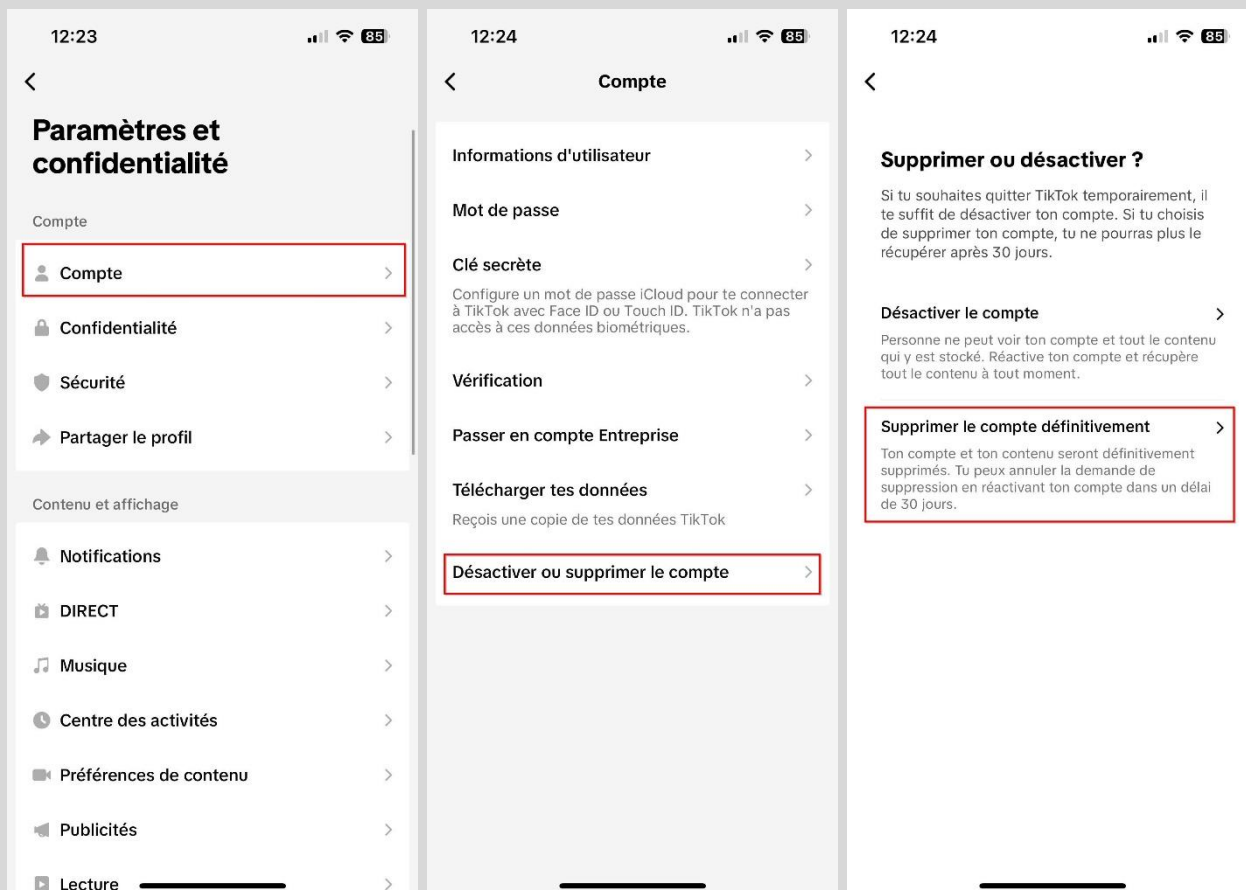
12:23
85

Paramètres et confidentialité

Compte

Compte

Confidentialité

Sécurité

Partager le profil

Contenu et affichage

Notifications

DIRECT

Musique

Centre des activités

Préférences de contenu

Publicités

Lecture

12:24
85

Compte

Informations d'utilisateur

Mot de passe

Clé secrète

Configure un mot de passe iCloud pour te connecter à TikTok avec Face ID ou Touch ID. TikTok n'a pas accès à ces données biométriques.

Vérification

Passer en compte Entreprise

Télécharger tes données

Reçois une copie de tes données TikTok

Désactiver ou supprimer le compte

12:24
85

Supprimer ou désactiver ?

Si tu souhaites quitter TikTok temporairement, il te suffit de désactiver ton compte. Si tu choisis de supprimer ton compte, tu ne pourras plus le récupérer après 30 jours.

Désactiver le compte

Personne ne peut voir ton compte et tout le contenu qui y est stocké. Réactive ton compte et récupère tout le contenu à tout moment.

Supprimer le compte définitivement

Ton compte et ton contenu seront définitivement supprimés. Tu peux annuler la demande de suppression en réactivant ton compte dans un délai de 30 jours.